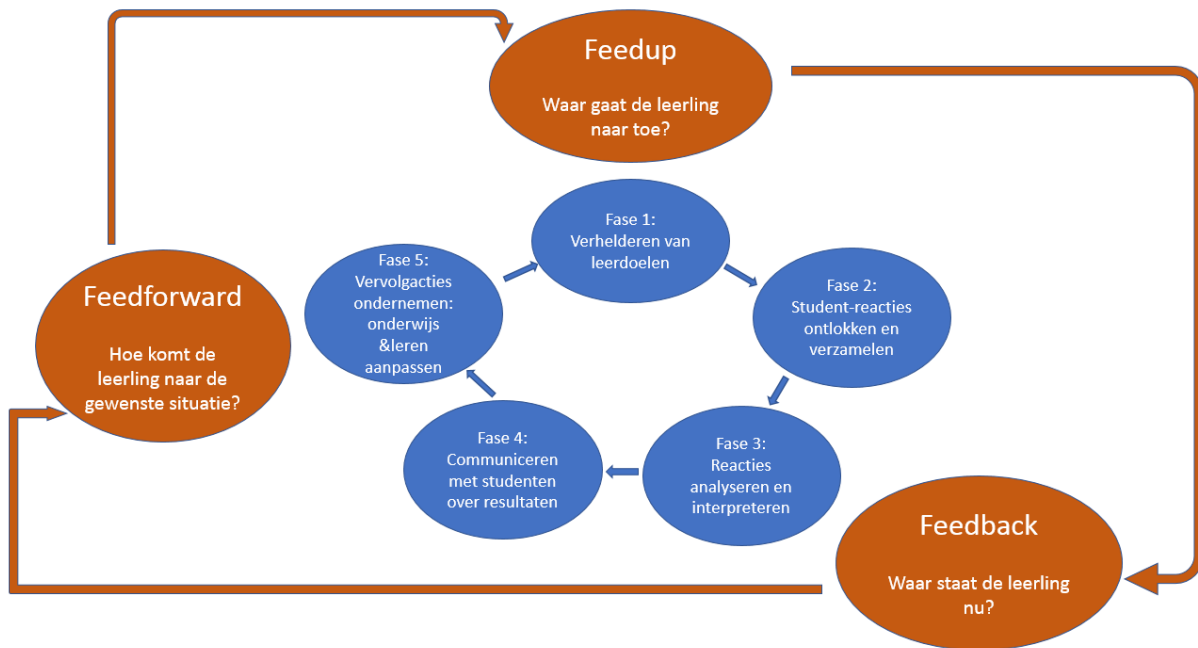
Feedup

Waar gaat de leerling naar toe?

Fase 1:
Verhelderen van leerdoelen

Fase 5:
Vervolgacties ondernemen: onderwijs &leren aanpassen

Feedforward

Hoe komt de leerling naar de gewenste situatie?

Fase 2:
Student-reacties ontlokken en verzamelen

Fase 4:
Communiceren met studenten over resultaten

Fase 3:
Reacties analyseren en interpreteren

Feedback

Waar staat de leerling nu?